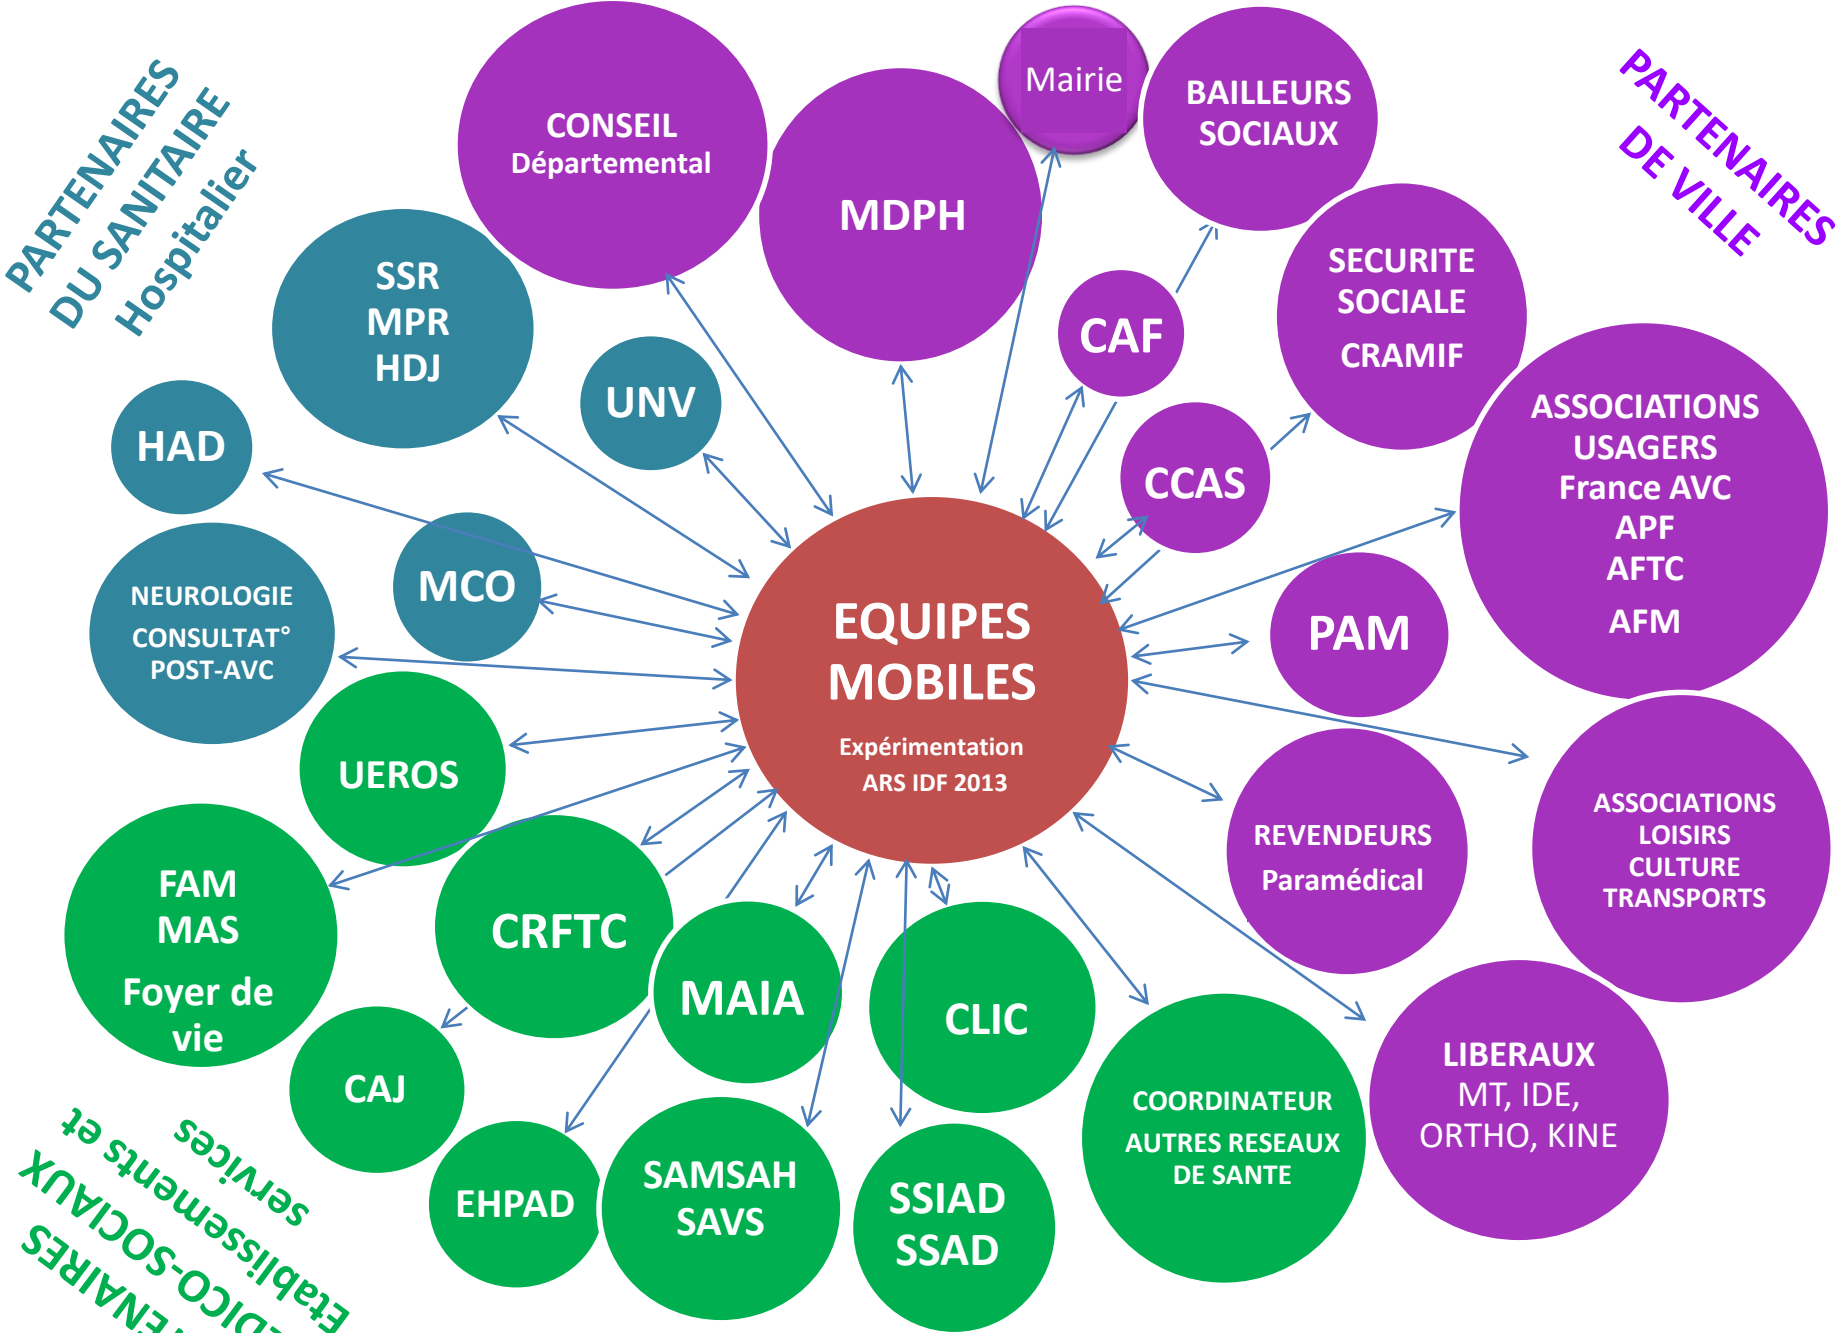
PARTENAIRES DU SANITAIRE Hospitalier

CONSEIL Départemental

MDPH

Mairie

BAILLEURS SOCIAUX

PARTENAIRES DE VILLE

SSR MPR HDJ

UNV

CAF

SECURITE SOCIALE CRAMIF

HAD

CCAS

ASSOCIATIONS USAGERS France AVC APF AFTC AFM

NEUROLOGIE CONSULTAT° POST-AVC

MCO

EQUIPES MOBILES

Expérimentation ARS IDF 2013

PAM

UEROS

REVENDEURS Paramédical

ASSOCIATIONS LOISIRS CULTURE TRANSPORTS

FAM MAS Foyer de vie

CRFTC

MAIA

CLIC

CAJ

COORDINATEUR AUTRES RESEAUX DE SANTE

LIBERAUX MT, IDE, ORTHO, KINE

EHPAD

SAMSAH SAVS

SSIAD SSAD

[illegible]ENAIRES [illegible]DICO-SOCIAUX Etablissements et services